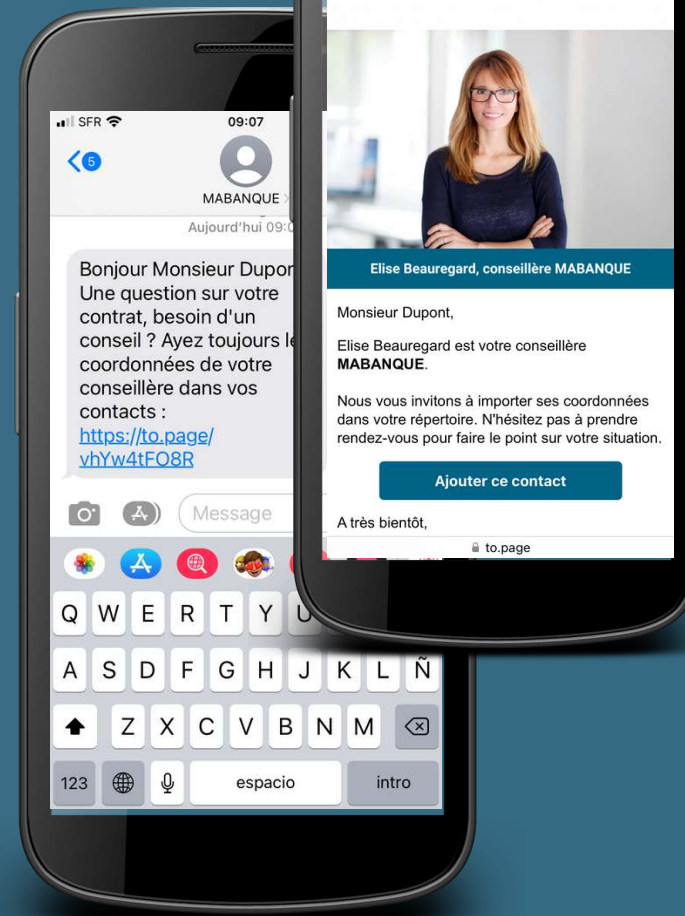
SFR 09:07

5

MABANQUE

Aujourd'hui 09:0

Bonjour Monsieur Dupon Une question sur votre contrat, besoin d'un conseil ? Ayez toujours le coordonnées de votre conseillère dans vos contacts : https://to.page/vhYw4tFO8R

Message

Q W E R T Y U
A S D F G H J K L Ñ
Z X C V B N M
123 espacio intro

Elise Beauregard, conseillère MABANQUE

Monsieur Dupont,

Elise Beauregard est votre conseillère **MABANQUE**.

Nous vous invitons à importer ses coordonnées dans votre répertoire. N'hésitez pas à prendre rendez-vous pour faire le point sur votre situation.

Ajouter ce contact

A très bientôt,

to.page